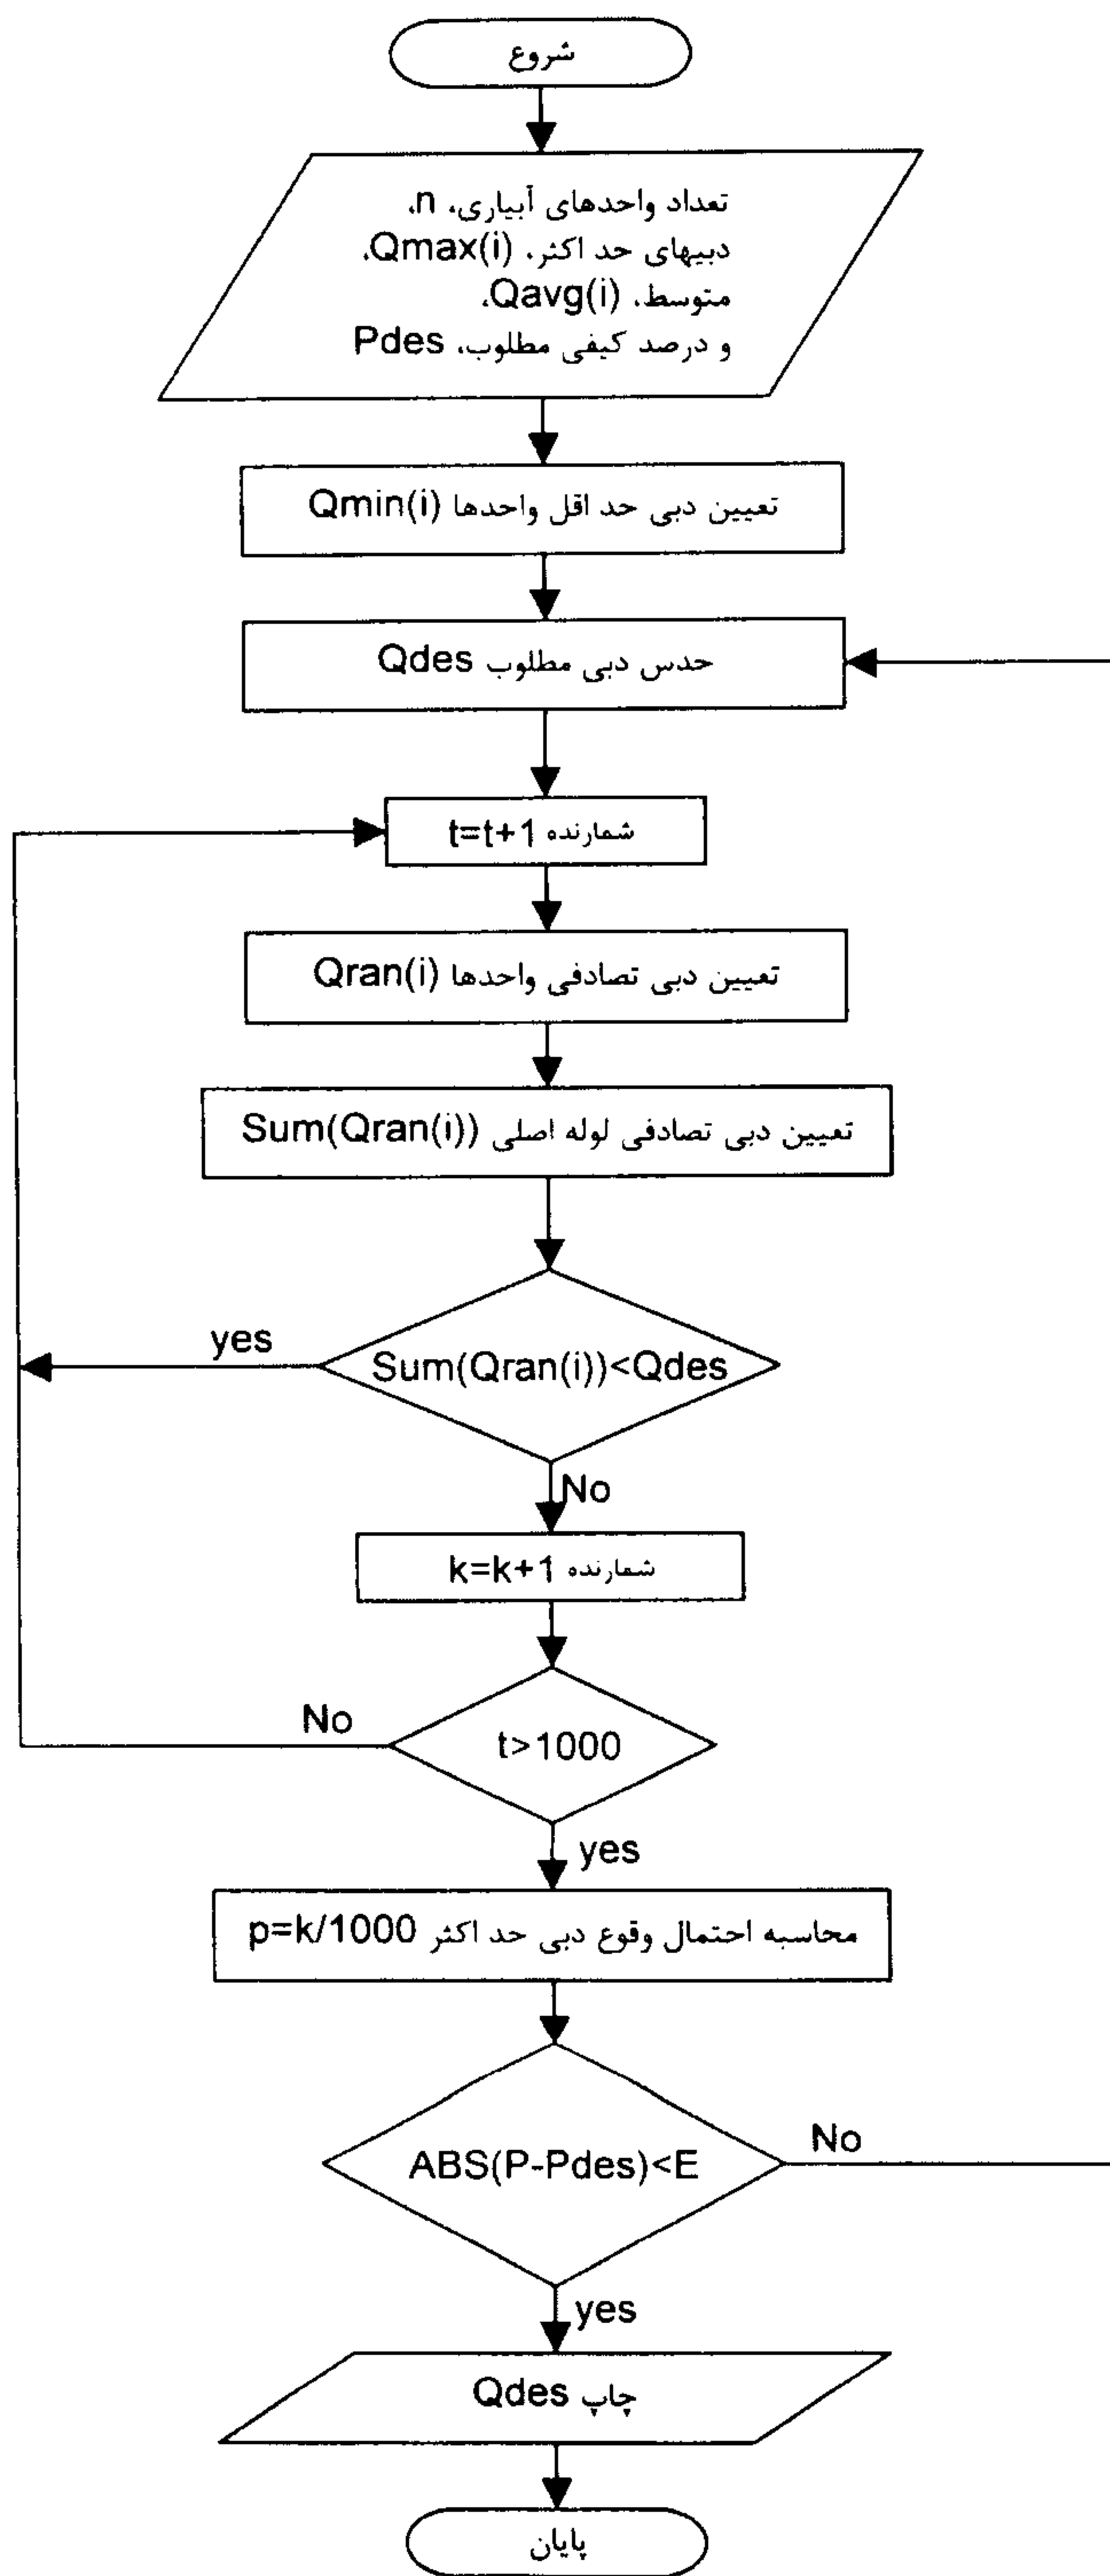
شروع

تعداد واحدهای آبیاری، n،
دبیهای حد اکثر، Qmax(i)،
متوسط، Qavg(i)،
و درصد کیفی مطلوب، Pdes

تعیین دبی حد اقل واحدها Qmin(i)

حدس دبی مطلوب Qdes

شمارنده t=t+1

تعیین دبی تصادفی واحدها Qran(i)

تعیین دبی تصادفی لوله اصلی Sum(Qran(i))

Sum(Qran(i))<Qdes

yes

No

شمارنده k=k+1

t>1000

No

yes

محاسبه احتمال وقوع دبی حد اکثر p=k/1000

ABS(P-Pdes)<E

No

yes

چاپ Qdes

پایان